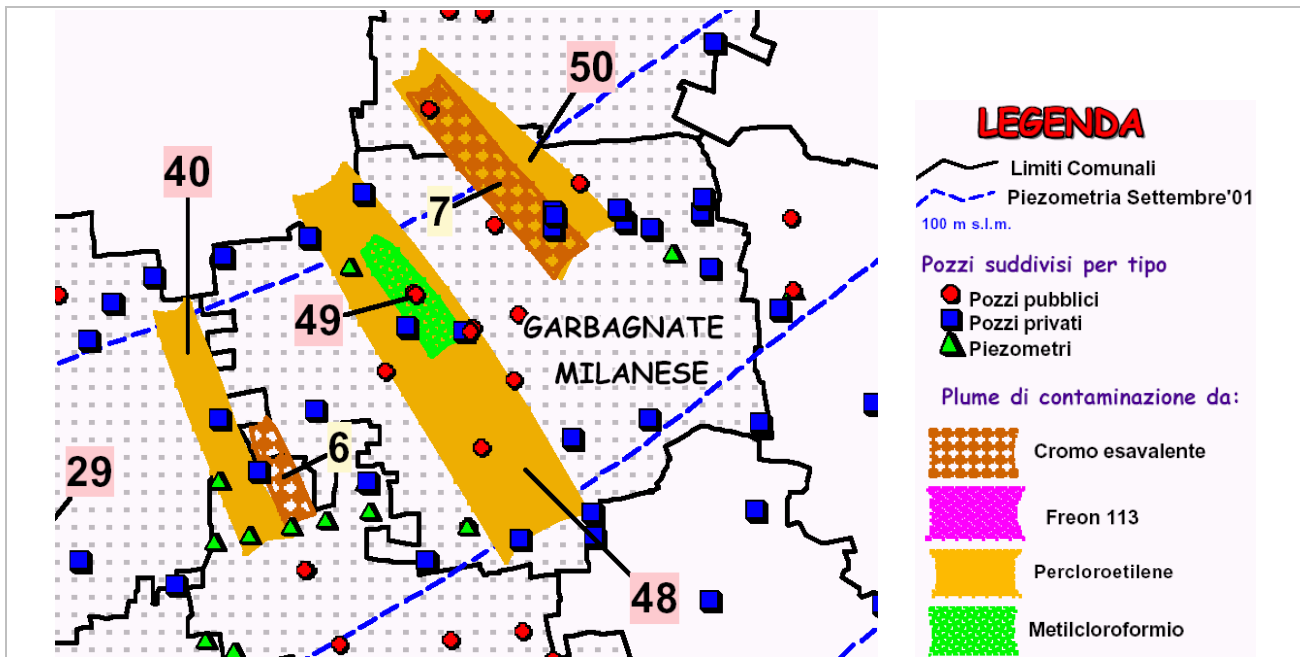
50

40

7

49

GARBAGNATE MILANESE

6

29

48

LEGENDA

Limiti Comunali

Piezometria Settembre'01

100 m s.l.m.

Pozzi suddivisi per tipo

Pozzi pubblici

Pozzi privati

Piezometri

Plume di contaminazione da:

Cromo esavalente

Freon 113

Percloroetilene

Metilcloroformio